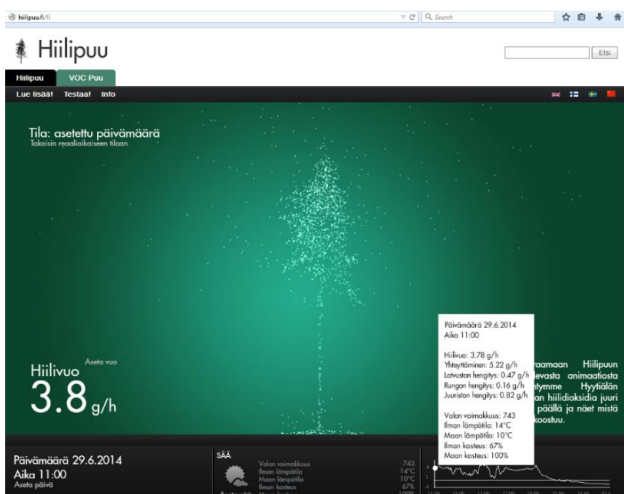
hiilipuu.fi/fi

Search

Hiilipuu

Etsi

Hiilipuu

VOC Puu

Lue lisää!

Testaa!

Info

Tila: asetettu päivämäärä

Takaisin reaaliaikaiseen tilaan

Päivämäärä 29.6.2014
Aika 11:00

Hiilivuo: 3.78 g/h
Yhteyttäminen: 5.22 g/h
Latvuston hengitys: 0.47 g/h
Rungon hengitys: 0.16 g/h
Juuriston hengitys: 0.82 g/h

Valon voimakkuus: 743
Ilman lämpötila: 14°C
Maan lämpötila: 10°C
Ilman kosteus: 67%
Maan kosteus: 100%

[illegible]raamaan Hiilipuun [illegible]evasta animaatiosta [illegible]stymme Hyytiälän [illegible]an hiilidioksidia juuri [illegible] päällä ja näet mistä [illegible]koostuu.

Hiilivuo

Aseta vuo

3.8 g/h

Päivämäärä 29.6.2014
Aika 11:00
Aseta päivä

SÄÄ

Valon voimakkuus 743
Ilman lämpötila 14°C
Maan lämpötila 10°C
Ilman kosteus 67%
Maan kosteus 100%